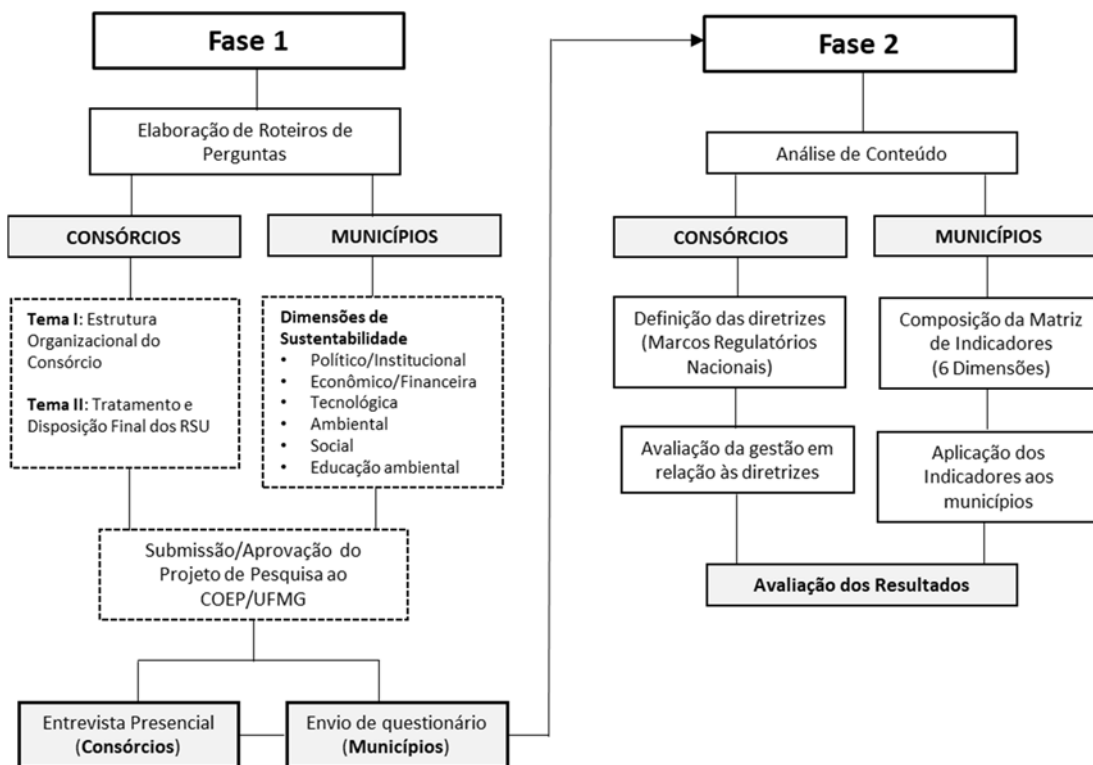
Fase 1

Elaboração de Roteiros de Perguntas

CONSÓRCIOS

MUNICÍPIOS

Tema I: Estrutura Organizacional do Consórcio

Tema II: Tratamento e Disposição Final dos RSU

Dimensões de Sustentabilidade
• Político/Institucional
• Econômico/Financeira
• Tecnológica
• Ambiental
• Social
• Educação ambiental

Submissão/Aprovação do Projeto de Pesquisa ao COEP/UFMG

Entrevista Presencial (Consórcios)

Envio de questionário (Municípios)

Fase 2

Análise de Conteúdo

CONSÓRCIOS

MUNICÍPIOS

Definição das diretrizes (Marcos Regulatórios Nacionais)

Composição da Matriz de Indicadores (6 Dimensões)

Avaliação da gestão em relação às diretrizes

Aplicação dos Indicadores aos municípios

Avaliação dos Resultados